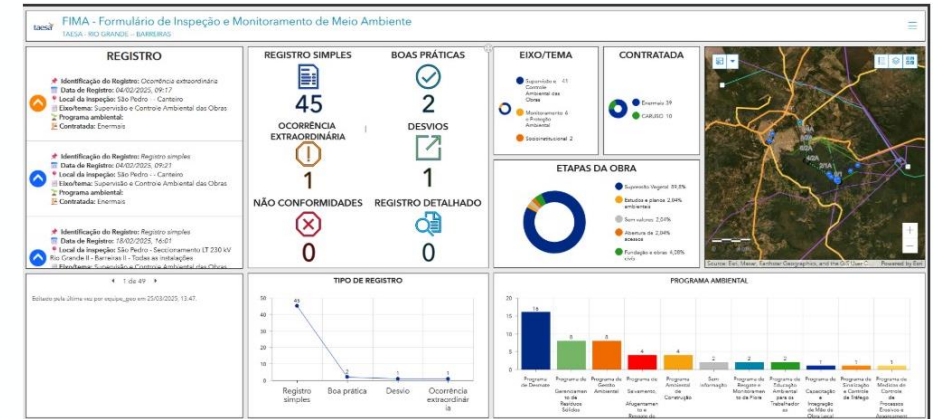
taesa FIMA - Formulário de Inspeção e Monitoramento de Meio Ambiente
TAESA - RIO GRANDE - BARREIRAS

REGISTRO

Identificação do Registro: Ocorrência extraordinária
Data de Registro: 04/02/2025, 09:17
Local da Inspeção: São Pedro - Canteiro
Eixo/tema: Supervisão e Controle Ambiental das Obras
Programa ambiental:
Contratada: Enermais

Identificação do Registro: Registro simples
Data de Registro: 04/02/2025, 09:21
Local da inspeção: São Pedro - Canteiro
Eixo/tema: Supervisão e Controle Ambiental das Obras
Programa ambiental:
Contratada: Enermais

Identificação do Registro: Registro simples
Data de Registro: 18/02/2025, 16:01
Local da inspeção: São Pedro - Seccionamento LT 230 kV Rio Grande II - Barreiras II - Todas as instalações
Eixo/tema: Supervisão e Controle Ambiental das Obras

1 de 49

Editado pela última vez por equipe_geo em 25/03/2025, 13:47.

REGISTRO SIMPLES
45
BOAS PRÁTICAS
2
OCORRÊNCIA EXTRAORDINÁRIA
1
DESVIOS
1
NÃO CONFORMIDADES
0
REGISTRO DETALHADO
0

EIXO/TEMA
Supervisão e Controle Ambiental das Obras 41
Monitoramento e Proteção Ambiental 6
Socioinstitucional 2

CONTRATADA
Enermais 39
CARUSO 10

ETAPAS DA OBRA
Supressão Vegetal 89,8%
Estudos e planos ambientais 2,04%
Sem valores 2,04%
Abertura de acessos 2,04%
Fundação e obras civis 4,08%

Source: Esri, Maxar, Earthstar Geographics, and the GIS User Community
Powered by Esri

TIPO DE REGISTRO
50
40
30
20
10
0
45
2
1
1
Registro simples
Boa prática
Desvio
Ocorrência extraordinária

PROGRAMA AMBIENTAL
20
15
10
5
0
16
8
8
4
4
2
2
2
1
1
1
Programa de Desmate
Programa de Gerenciamento de Resíduos Sólidos
Programa de Gestão Ambiental
Programa de Salvamento, Afugentamento e Resgate de...
Programa Ambiental de Construção
Sem informação
Programa de Resgate e Monitoramento da Flora
Programa de Educação Ambiental para os Trabalhadores
Programa de Capacitação e Integração da Mão de Obra Local
Programa de Sinalização e Controle de Tráfego
Programa de Medidas de Controle de Processos Erosivos e Assoreamento